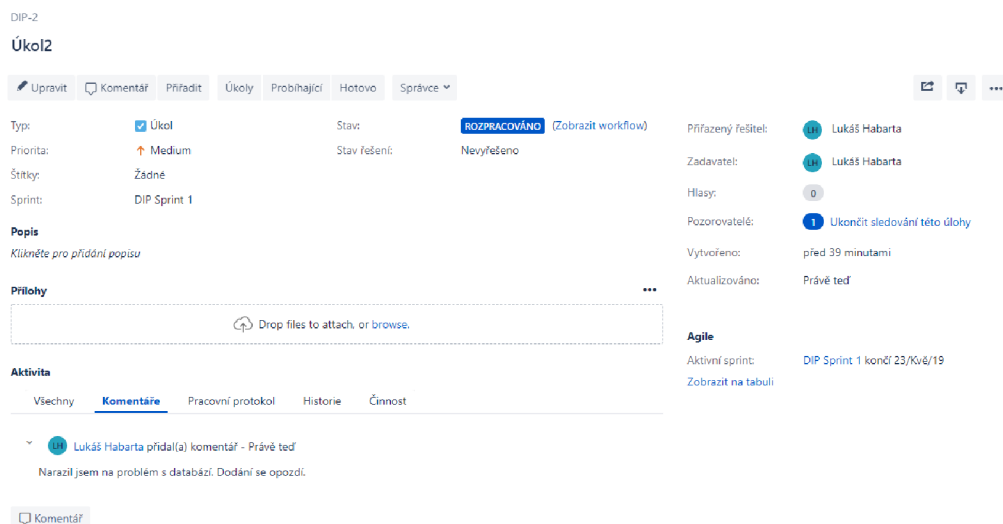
DIP-2

Úkol2

Upravit | Komentář | Přiřadit | Úkoly | Probíhající | Hotovo | Správce

Typ: Úkol
Priorita: Medium
Štítky: Žádné
Sprint: DIP Sprint 1

Stav: ROZPRACOVÁNO (Zobrazit workflow)
Stav řešení: Nevyřešeno

Popis
Klikněte pro přidání popisu

Přílohy
Drop files to attach, or browse.

Aktivita
Všechny | Komentáře | Pracovní protokol | Historie | Činnost

LH Lukáš Habarta přidal(a) komentář - Právě teď
Narazil jsem na problém s databází. Dodání se opozdí.

Komentář

Přiřazený řešitel: LH Lukáš Habarta
Zadavatel: LH Lukáš Habarta
Hlasy: 0
Pozorovatelé: 1 Ukončit sledování této úlohy
Vytvořeno: před 39 minutami
Aktualizováno: Právě teď

Agile
Aktivní sprint: DIP Sprint 1 končí 23/Kvě/19
Zobrazit na tabuli